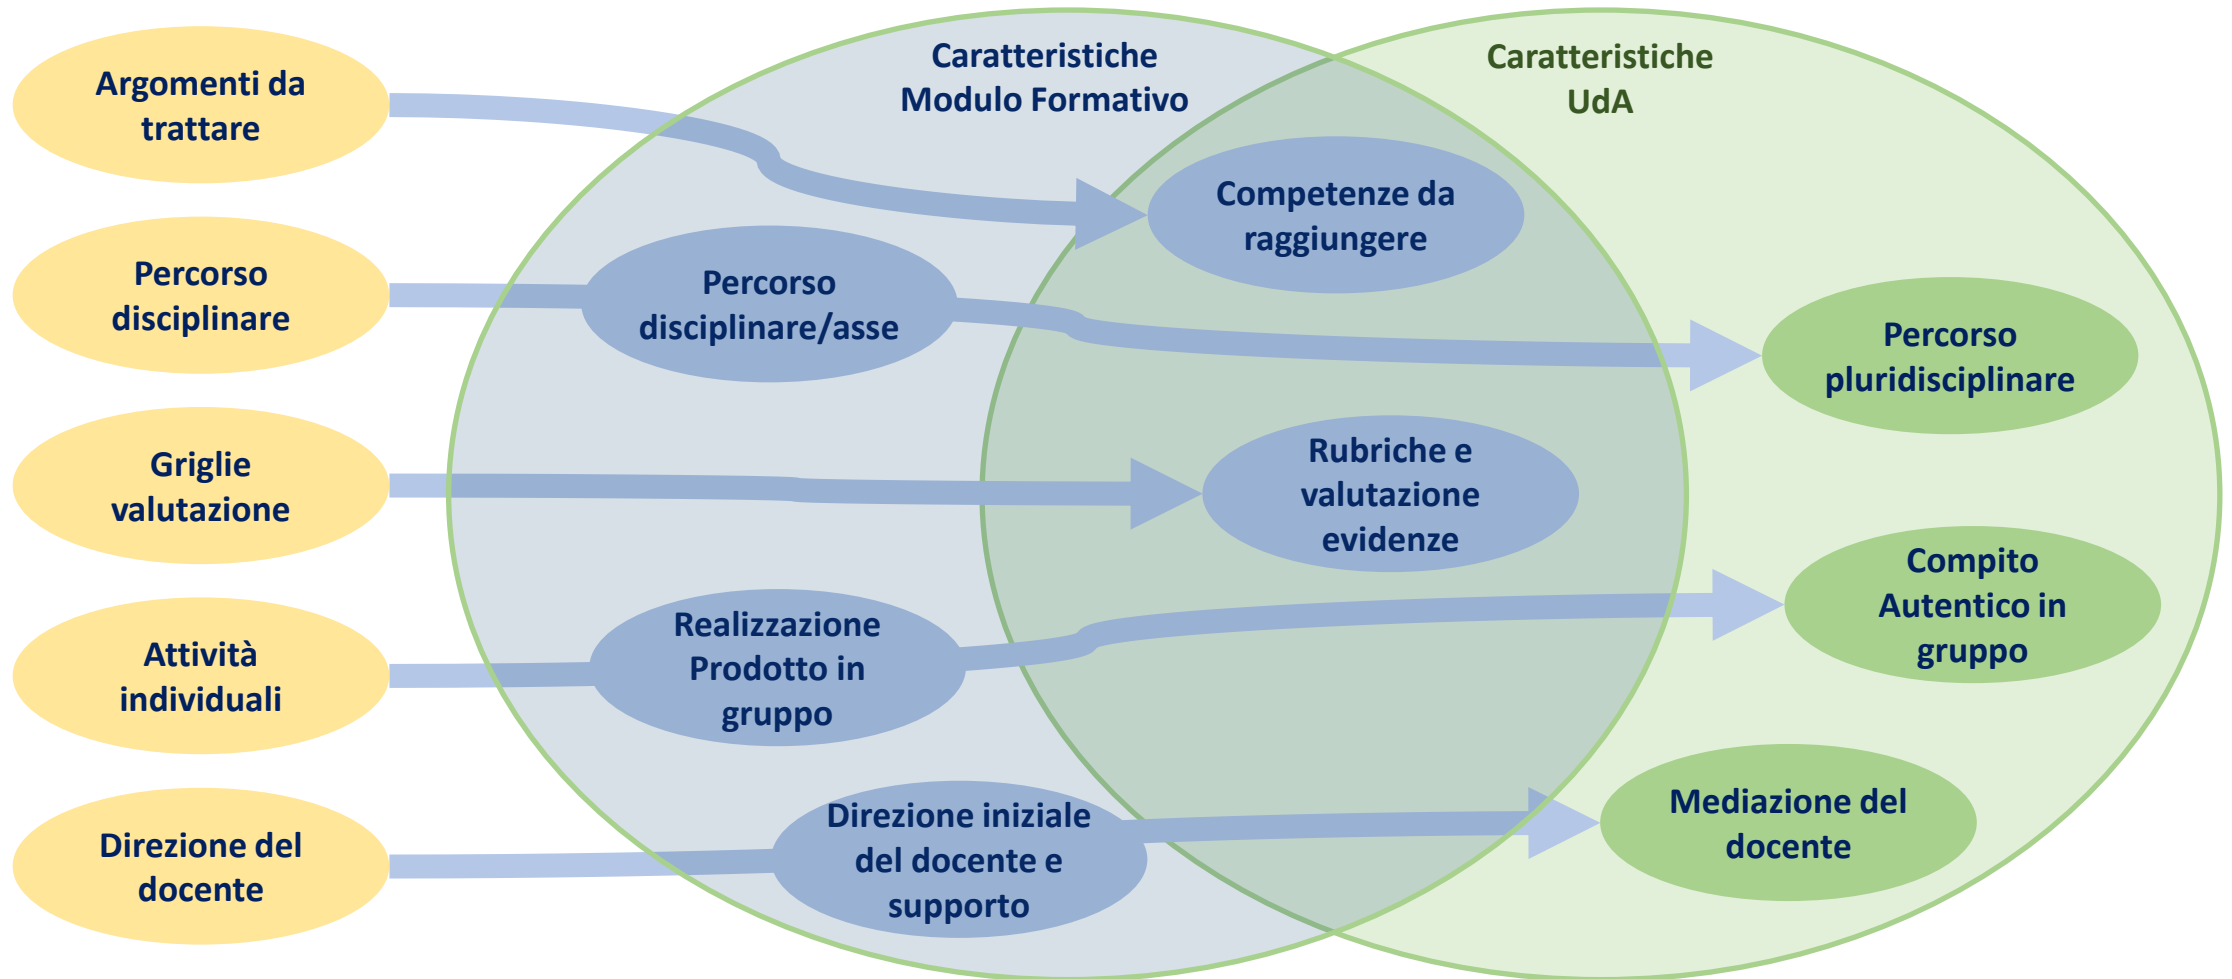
Argomenti da trattare

Percorso disciplinare

Griglie valutazione

Attività individuali

Direzione del docente

Caratteristiche Modulo Formativo

Caratteristiche UdA

Competenze da raggiungere

Percorso disciplinare/asse

Percorso pluridisciplinare

Rubriche e valutazione evidenze

Realizzazione Prodotto in gruppo

Compito Autentico in gruppo

Direzione iniziale del docente e supporto

Mediazione del docente